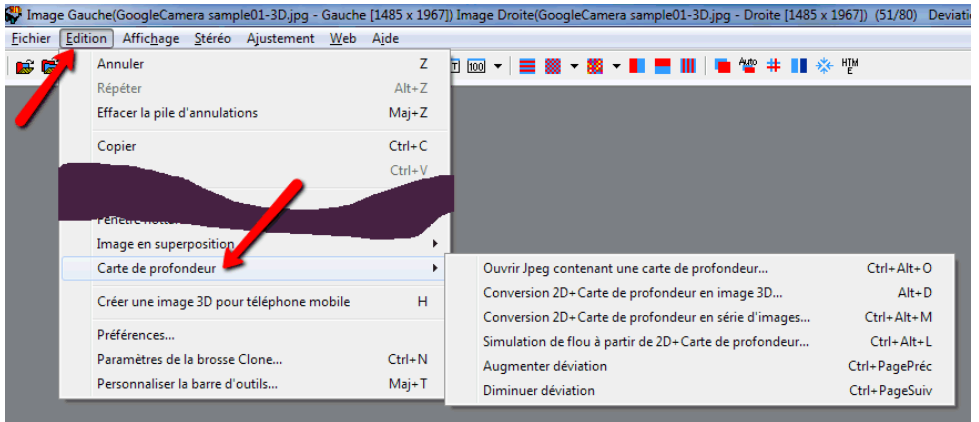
Image Gauche(GoogleCamera sample01-3D.jpg - Gauche [1485 x 1967]) Image Droite(GoogleCamera sample01-3D.jpg - Droite [1485 x 1967]) (51/80) Deviati

Fichier Edition Affichage Stéréo Ajustement Web Aide

100 Auto HTM E

Annuler Z
Répéter Alt+Z
Effacer la pile d'annulations Maj+Z
Copier Ctrl+C
Ctrl+V
Fenêtre flottante
Image en superposition
Carte de profondeur
Créer une image 3D pour téléphone mobile H
Préférences...
Paramètres de la brosse Clone... Ctrl+N
Personnaliser la barre d'outils... Maj+T

Ouvrir Jpeg contenant une carte de profondeur... Ctrl+Alt+O
Conversion 2D+Carte de profondeur en image 3D... Alt+D
Conversion 2D+Carte de profondeur en série d'images... Ctrl+Alt+M
Simulation de flou à partir de 2D+Carte de profondeur... Ctrl+Alt+L
Augmenter déviation Ctrl+PagePréc
Diminuer déviation Ctrl+PageSuiv